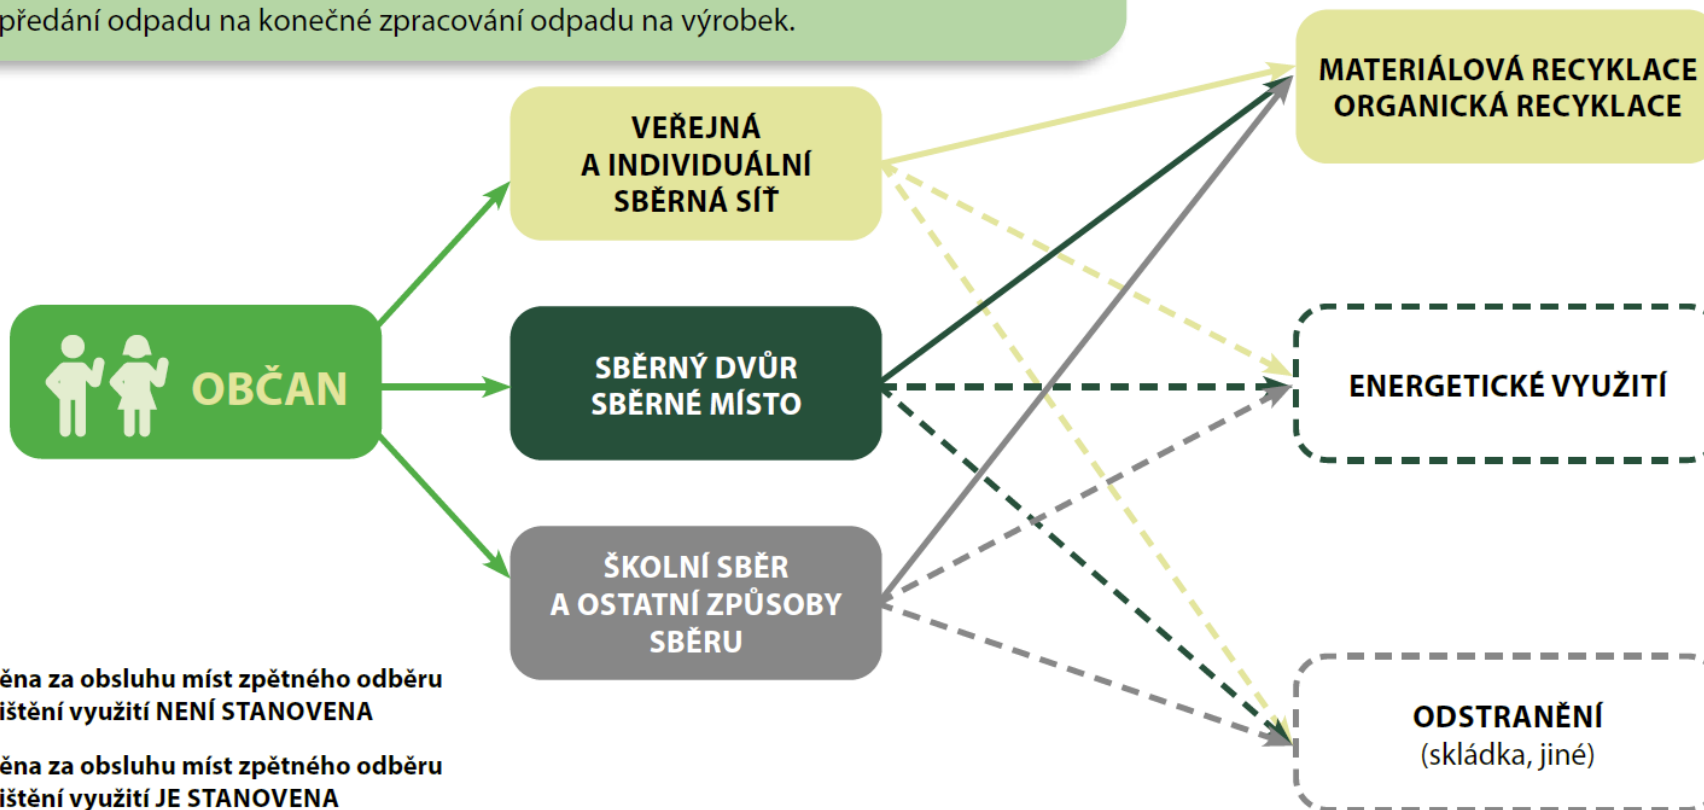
předání odpadu na konečné zpracování odpadu na výrobek.

VEŘEJNÁ A INDIVIDUÁLNÍ SBĚRNÁ SÍŤ

MATERIÁLOVÁ RECYKLACE
ORGANICKÁ RECYKLACE

OBČAN

SBĚRNÝ DVŮR
SBĚRNÉ MÍSTO

ENERGETICKÉ VYUŽITÍ

ŠKOLNÍ SBĚR A OSTATNÍ ZPŮSOBY SBĚRU

ODSTRANĚNÍ
(skládka, jiné)

ěna za obsluhu míst zpětného odběru
ištění využití NENÍ STANOVENA

ěna za obsluhu míst zpětného odběru
ištění využití JE STANOVENA